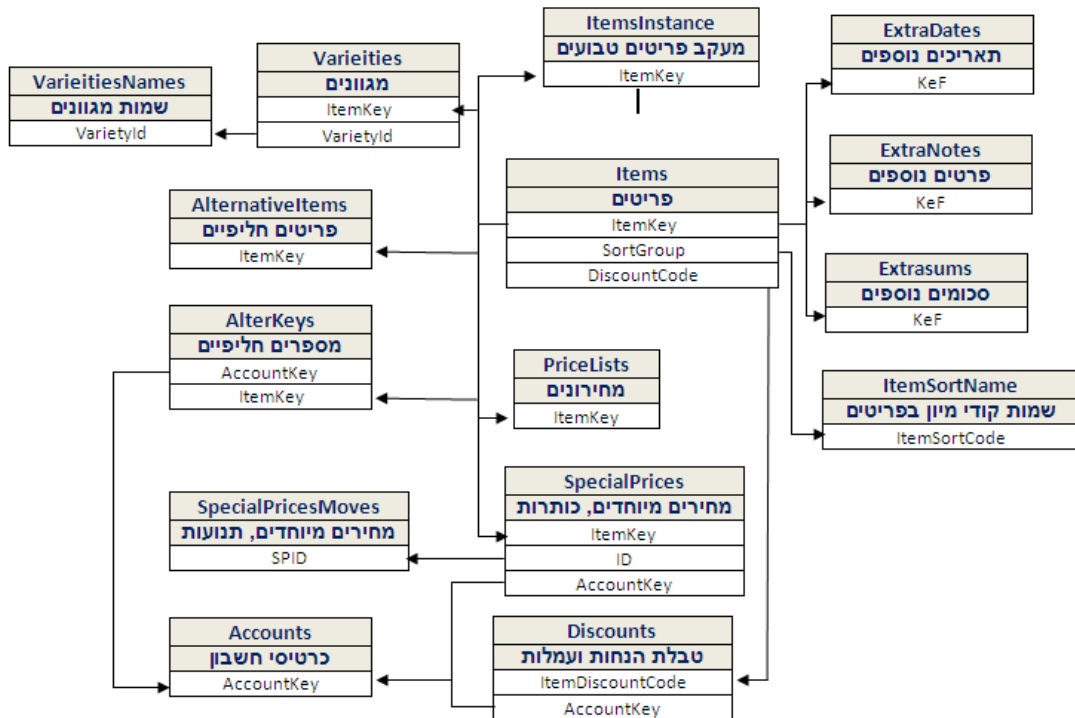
ItemsInstance
מעקב פריטים טבועים
ItemKey

ExtraDates
תאריכים נוספים
KeF

Varieities
מגוונים
ItemKey
VarietyId

VarieitiesNames
שמות מגוונים
VarietyId

ExtraNotes
פרטים נוספים
KeF

Items
פריטים
ItemKey
SortGroup
DiscountCode

AlternativeItems
פריטים חליפיים
ItemKey

Extrasums
סכומים נוספים
KeF

AlterKeys
מספרים חליפיים
AccountKey
ItemKey

PriceLists
מחירונים
ItemKey

ItemSortName
שמות קודי מיון בפריטים
ItemSortCode

SpecialPrices
מחירים מיוחדים, כותרות
ItemKey
ID
AccountKey

SpecialPricesMoves
מחירים מיוחדים, תנועות
SPID

Accounts
כרטיסי חשבון
AccountKey

Discounts
טבלת הנחות ועמלות
ItemDiscountCode
AccountKey